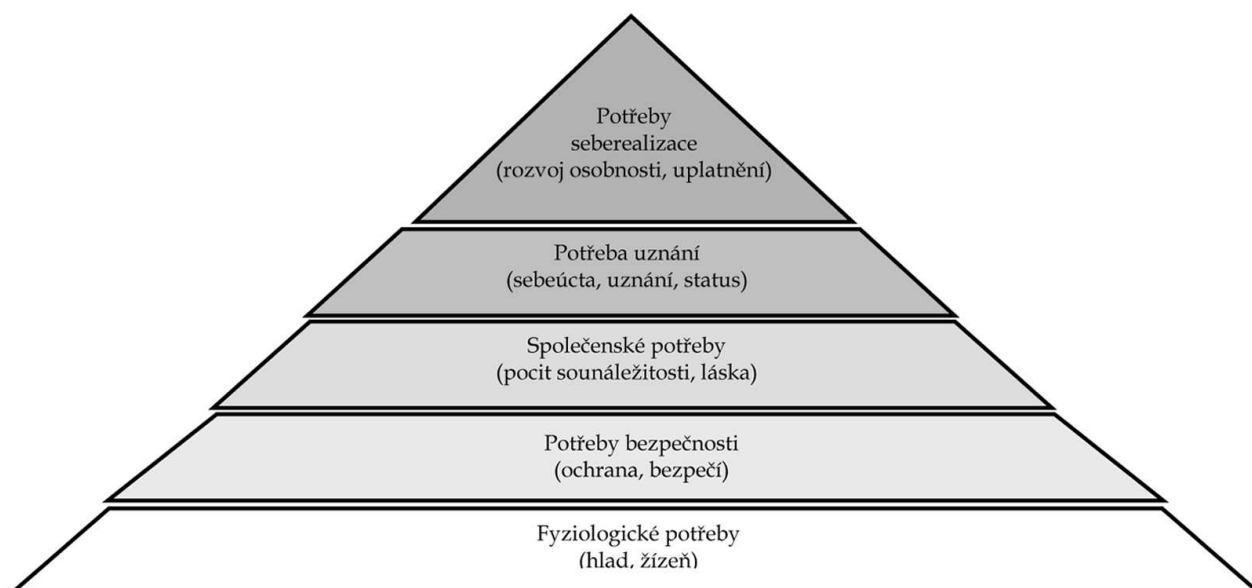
Potřeby seberealizace (rozvoj osobnosti, uplatnění)

Potřeba uznání (sebeúcta, uznání, status)

Společenské potřeby (pocit sounáležitosti, láska)

Potřeby bezpečnosti (ochrana, bezpečí)

Fyziologické potřeby (hlad, žízeň)